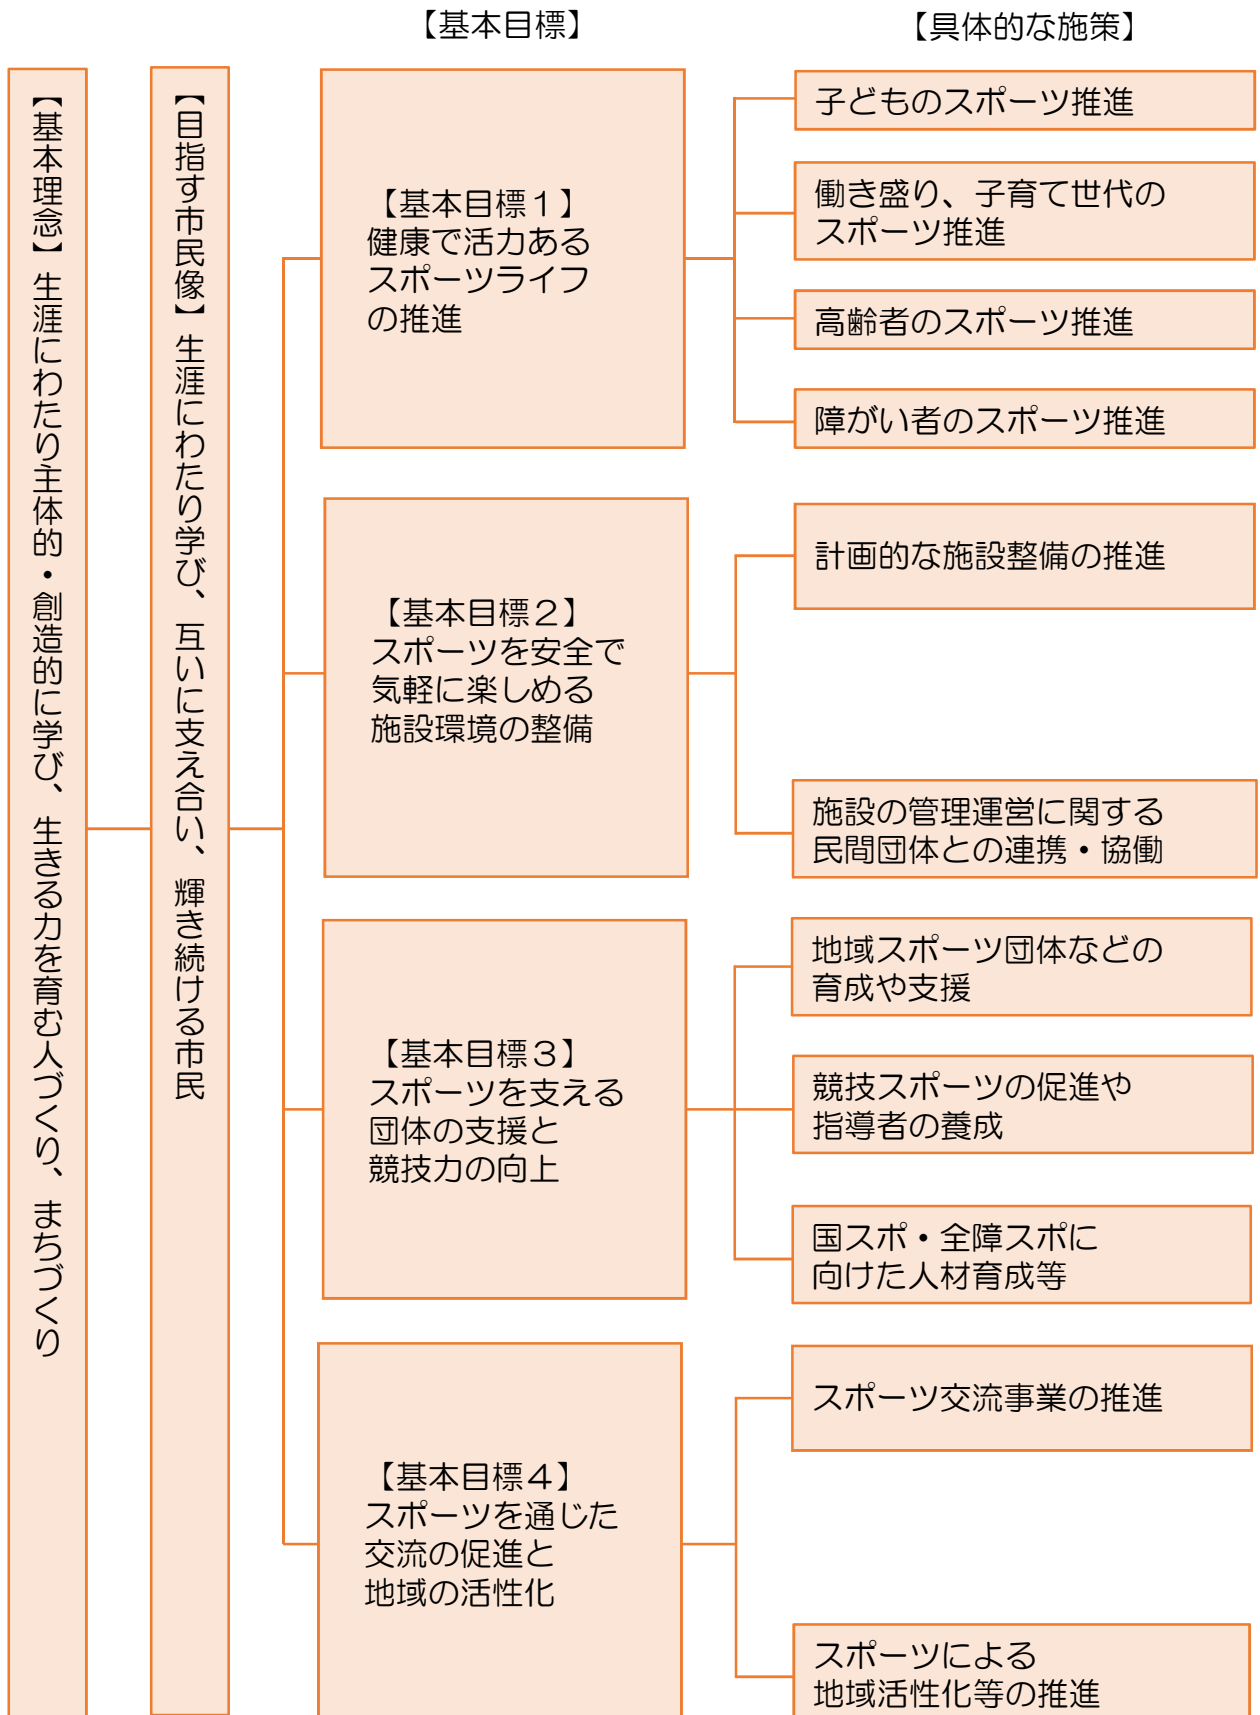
【基本目標】

【具体的な施策】

【基本理念】 生涯にわたり主体的・創造的に学び、生きる力を育む人づくり、まちづくり

【目指す市民像】 生涯にわたり学び、互いに支え合い、輝き続ける市民

【基本目標1】
健康で活力あるスポーツライフの推進

子どものスポーツ推進

働き盛り、子育て世代のスポーツ推進

高齢者のスポーツ推進

障がい者のスポーツ推進

【基本目標2】
スポーツを安全で気軽に楽しめる施設環境の整備

計画的な施設整備の推進

施設の管理運営に関する民間団体との連携・協働

【基本目標3】
スポーツを支える団体の支援と競技力の向上

地域スポーツ団体などの育成や支援

競技スポーツの促進や指導者の養成

国スポ・全障スポに向けた人材育成等

【基本目標4】
スポーツを通じた交流の促進と地域の活性化

スポーツ交流事業の推進

スポーツによる地域活性化等の推進